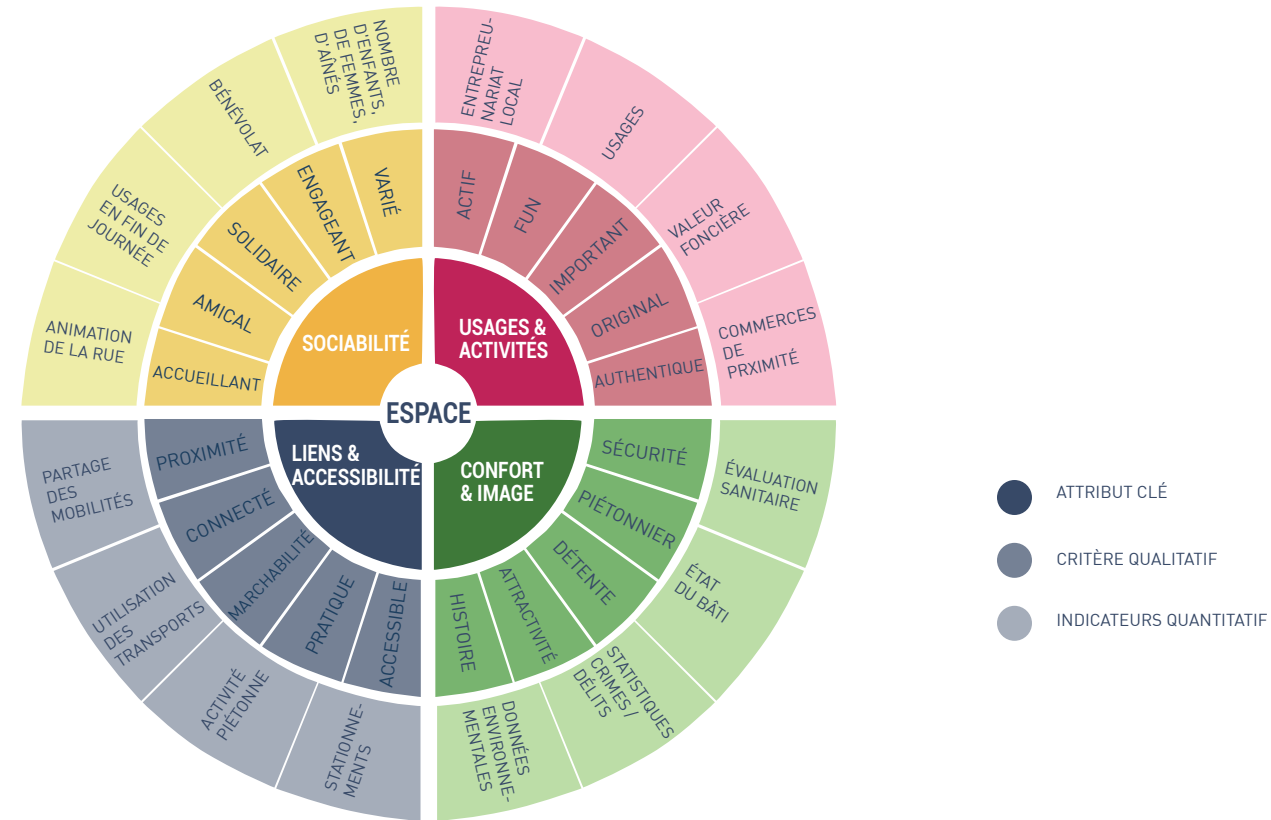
ESPACE

SOCIABILITÉ

ACCUEILLANT
AMICAL
SOLIDAIRE
ENGAGEANT
VARIÉ

ANIMATION DE LA RUE
USAGES EN FIN DE JOURNÉE
BÉNÉVOLAT
NOMBRE D'ENFANTS, DE FEMMES, D'AÎNÉS

USAGES & ACTIVITÉS

ACTIF
FUN
IMPORTANT
ORIGINAL
AUTHENTIQUE

ENTREPREUNARIAT LOCAL
USAGES
VALEUR FONCIÈRE
COMMERCES DE PRXIMITÉ

LIENS & ACCESSIBILITÉ

PROXIMITÉ
CONNECTÉ
MARCHABILITÉ
PRATIQUE
ACCESSIBLE

PARTAGE DES MOBILITÉS
UTILISATION DES TRANSPORTS
ACTIVITÉ PIÉTONNE
STATIONNEMENTS

CONFORT & IMAGE

SÉCURITÉ
PIÉTONNIER
DÉTENTE
ATTRACTIVITÉ
HISTOIRE

ÉVALUATION SANITAIRE
ÉTAT DU BÂTI
STATISTIQUES CRIMES / DÉLITS
DONNÉES ENVIRONNEMENTALES

ATTRIBUT CLÉ
CRITÈRE QUALITATIF
INDICATEURS QUANTITATIF